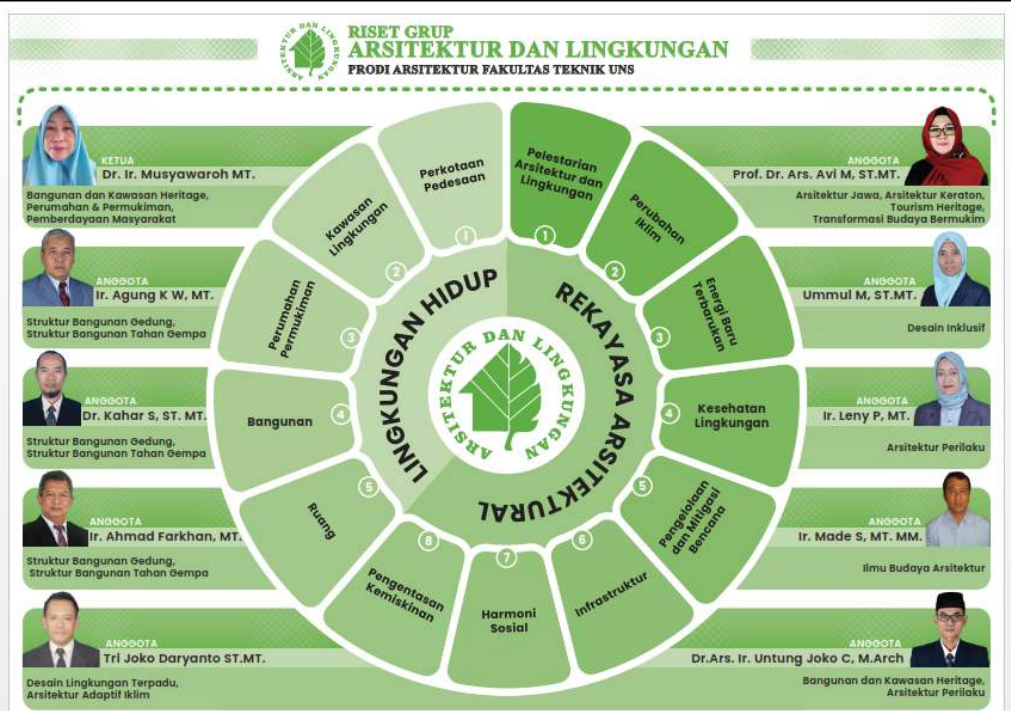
ARSITEKTUR DAN LINGKUNGAN

RISET GRUP
ARSITEKTUR DAN LINGKUNGAN
PRODI ARSITEKTUR FAKULTAS TEKNIK UNS

KETUA
Dr. Ir. Musyawaroh MT.
Bangunan dan Kawasan Heritage, Perumahan & Permukiman, Pemberdayaan Masyarakat

ANGGOTA
Ir. Agung K W, MT.
Struktur Bangunan Gedung, Struktur Bangunan Tahan Gempa

ANGGOTA
Dr. Kahar S, ST. MT.
Struktur Bangunan Gedung, Struktur Bangunan Tahan Gempa

ANGGOTA
Ir. Ahmad Farkhan, MT.
Struktur Bangunan Gedung, Struktur Bangunan Tahan Gempa

ANGGOTA
Tri Joko Daryanto ST.MT.
Desain Lingkungan Terpadu, Arsitektur Adaptif Iklim

LINGKUNGAN HIDUP
1 Perkotaan Pedesaan
2 Kawasan Lingkungan
3 Perumahan Permukiman
4 Bangunan
5 Ruang
6 Pengentasan Kemiskinan
7 Harmoni Sosial

ARSITEKTUR DAN LINGKUNGAN

REKAYASA ARSITEKTURAL
1 Pelestarian Arsitektur dan Lingkungan
2 Perubahan Iklim
3 Energi Baru Terbarukan
4 Kesehatan Lingkungan
5 Pengelolaan dan Mitigasi Bencana
6 Infrastruktur

ANGGOTA
Prof. Dr. Ars. Avi M, ST.MT.
Arsitektur Jawa, Arsitektur Keraton, Tourism Heritage, Transformasi Budaya Bermukim

ANGGOTA
Ummul M, ST.MT.
Desain Inklusif

ANGGOTA
Ir. Leny P, MT.
Arsitektur Perilaku

ANGGOTA
Ir. Made S, MT. MM.
Ilmu Budaya Arsitektur

ANGGOTA
Dr.Ars. Ir. Untung Joko C, M.Arch
Bangunan dan Kawasan Heritage, Arsitektur Perilaku